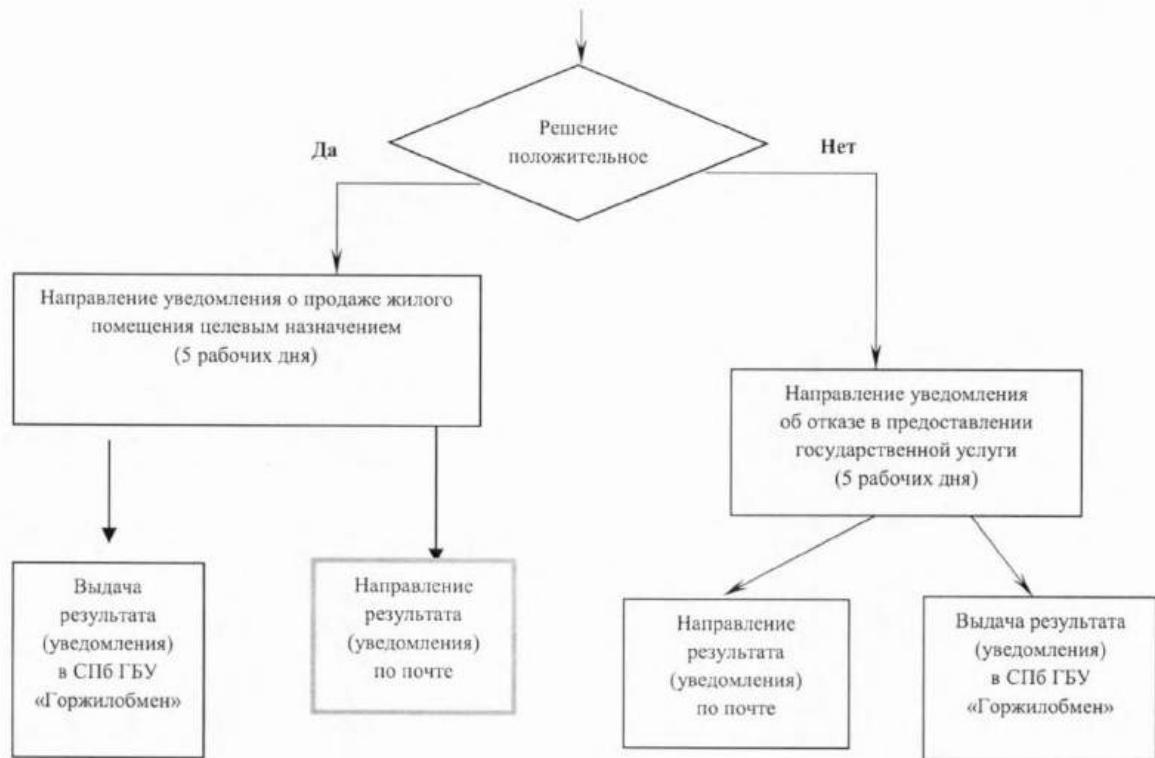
Решение положительное

Да

Нет

Направление уведомления о продаже жилого помещения целевым назначением
(5 рабочих дня)

Направление уведомления об отказе в предоставлении государственной услуги
(5 рабочих дня)

Выдача результата (уведомления) в СПб ГБУ «Горжилобмен»

Направление результата (уведомления) по почте

Направление результата (уведомления) по почте

Выдача результата (уведомления) в СПб ГБУ «Горжилобмен»